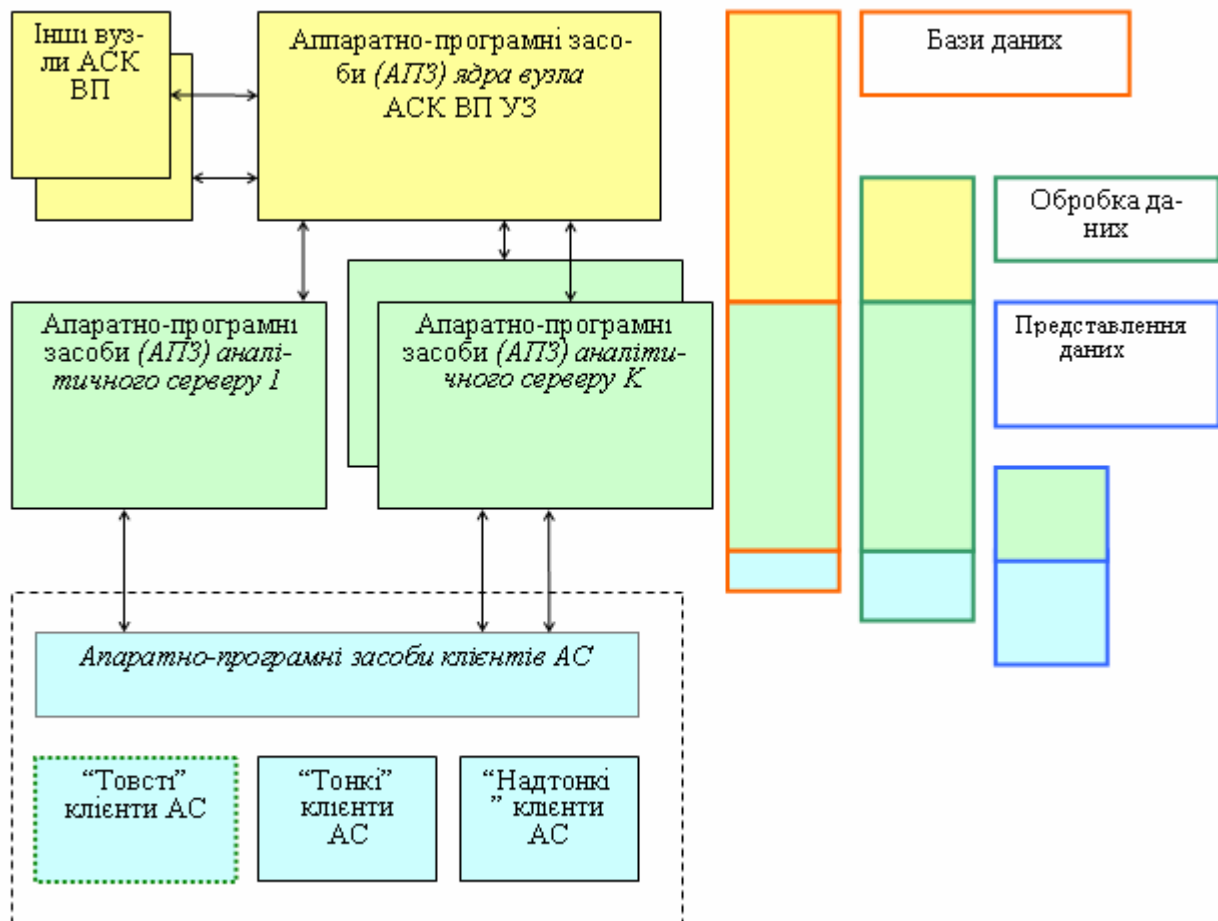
Інші вузли АСК ВП

Аппаратно-програмні засоби (АПЗ) ядра вузла АСК ВП УЗ

Бази даних

Обробка даних

Представлення даних

Апаратно-програмні засоби (АПЗ) аналітичного серверу 1

Апаратно-програмні засоби (АПЗ) аналітичного серверу K

Апаратно-програмні засоби клієнтів АС

“Товсті” клієнти АС

“Тонкі” клієнти АС

“Надтонкі” клієнти АС